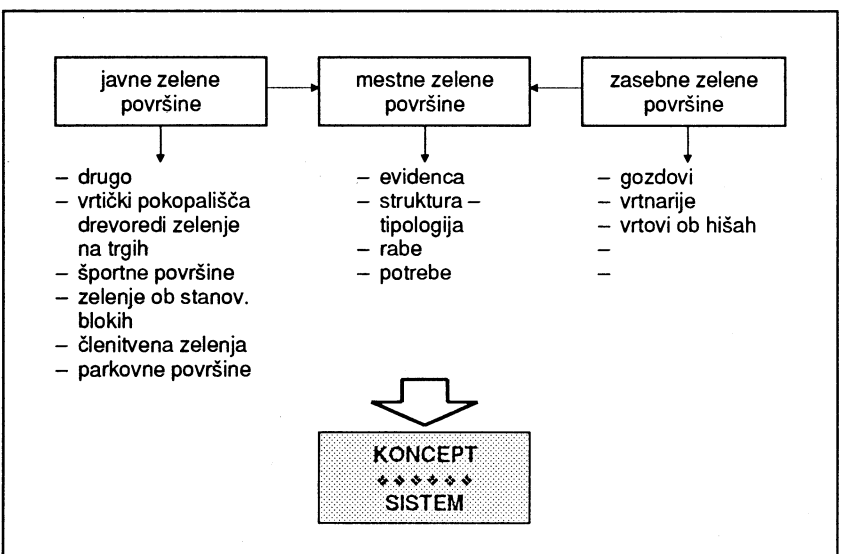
javne zelene površine

mestne zelene površine

zasebne zelene površine

– drugo
– vrtički pokopališča drevoredi zelenje na trgih
– športne površine
– zelenje ob stanov. blokih
– členitvena zelenja
– parkovne površine

– evidenca
– struktura – tipologija
– rabe
– potrebe

– gozdovi
– vrtnarije
– vrtovi ob hišah
–
–

KONCEPT
❖❖❖❖❖❖
SISTEM